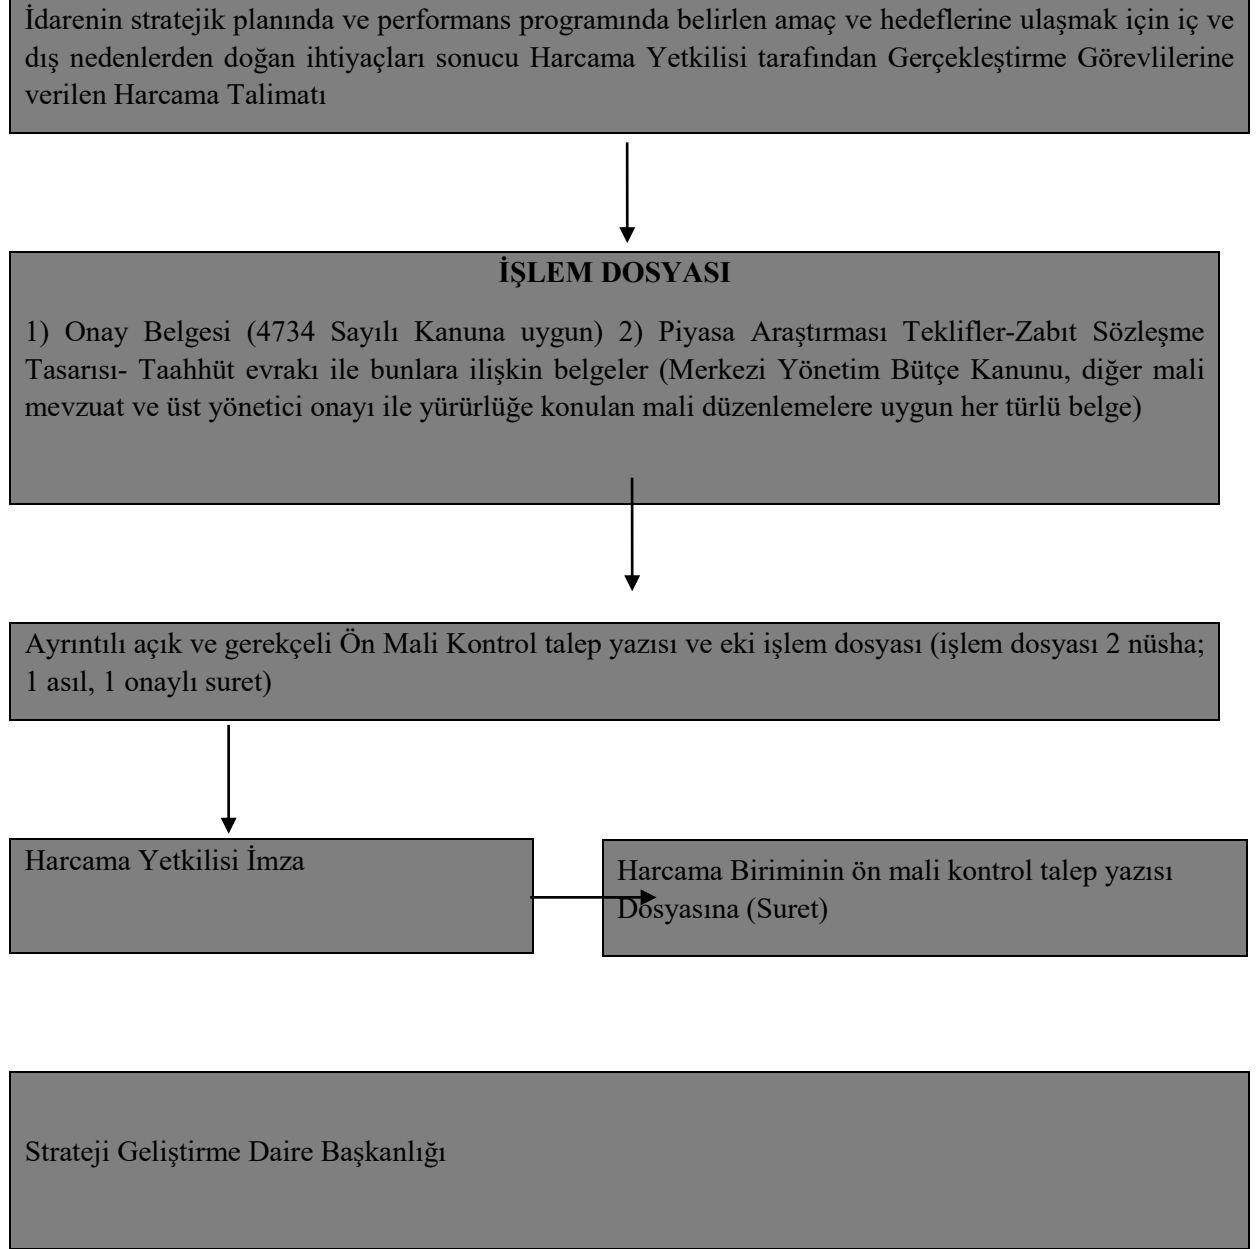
İdarenin stratejik planında ve performans programında belirlen amaç ve hedeflerine ulaşmak için iç ve dış nedenlerden doğan ihtiyaçları sonucu Harcama Yetkilisi tarafından Gerçekleştirme Görevlilerine verilen Harcama Talimatı

İŞLEM DOSYASI

1) Onay Belgesi (4734 Sayılı Kanuna uygun) 2) Piyasa Araştırması Teklifler-Zabıt Sözleşme Tasarısı- Taahhüt evrakı ile bunlara ilişkin belgeler (Merkezi Yönetim Bütçe Kanunu, diğer mali mevzuat ve üst yönetici onayı ile yürürlüğe konulan mali düzenlemelere uygun her türlü belge)

Ayrıntılı açık ve gerekçeli Ön Mali Kontrol talep yazısı ve eki işlem dosyası (işlem dosyası 2 nüsha; 1 asıl, 1 onaylı suret)

Harcama Yetkilisi İmza

Harcama Biriminin ön mali kontrol talep yazısı Dosyasına (Suret)

Strateji Geliştirme Daire Başkanlığı